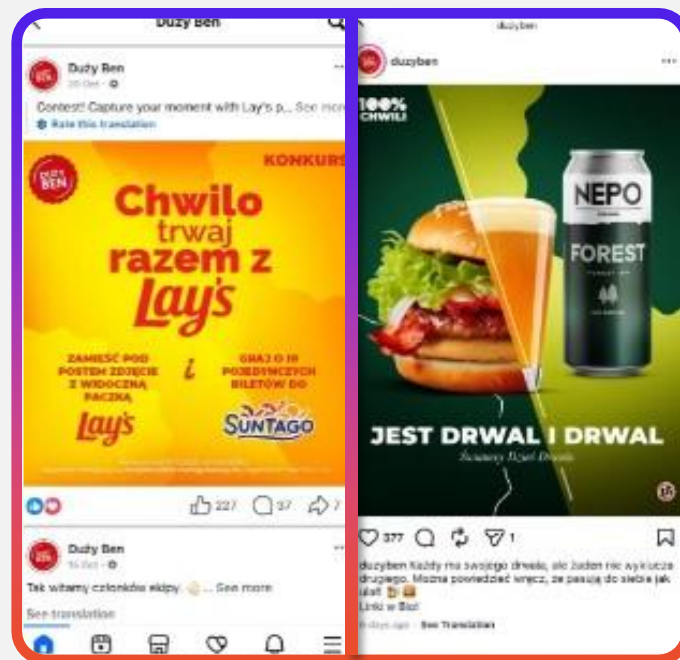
Duży Ben

Duży Ben
20 Oct · 

Contest! Capture your moment with Lay's p... See more
Rate this translation

DUŻY BEN

KONKURS

Chwilo trwaj razem z Lay's

ZAMIEŚĆ POD POSTEM ZDJĘCIE Z WIDOCZNĄ PACZKĄ Lay's

i

GRAJ O 10 POJEDYNCZYCH BILETÓW DO SUNTAGO

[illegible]

227 37 7

Duży Ben
16 Oct · 

Tak witamy członków ekipy ... See more
See translation

duzyben

duzyben

100% CHWILI

NEPO
FOREST

JEST DRWAL I DRWAL
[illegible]

377 1

duzyben Każdy ma swojego drwala, ale żaden nie wyklucza drugiego. Można powiedzieć więc, że pasują do siebie jak ulał
Link w Bio!
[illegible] See Translation